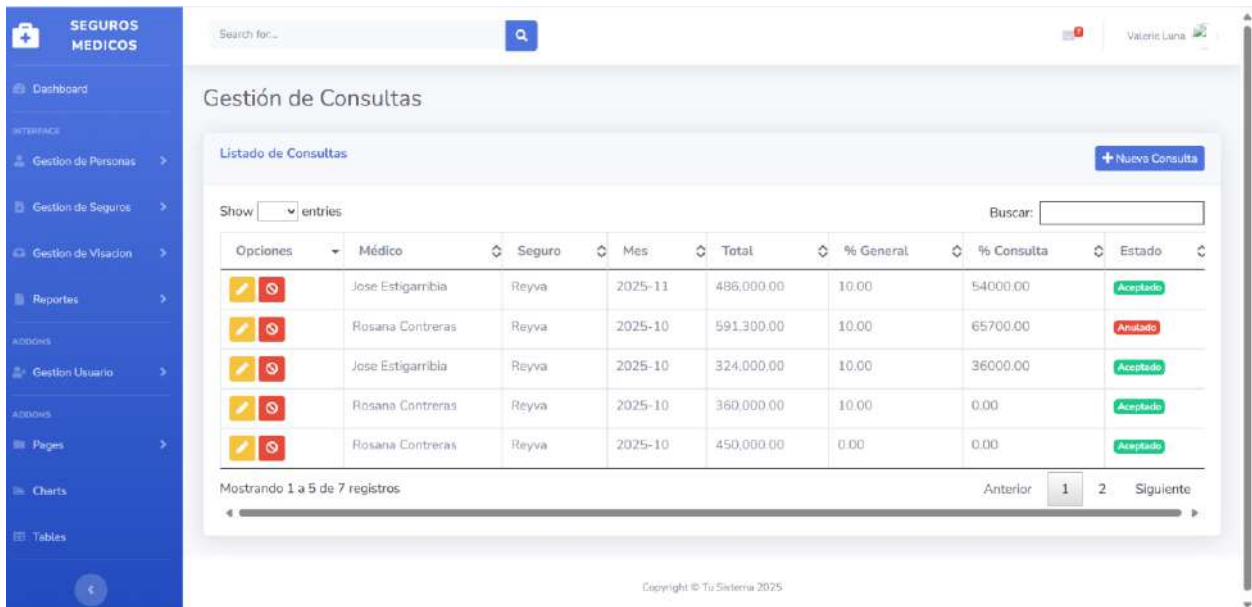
SEGUROS MEDICOS

Dashboard

INTERFACE

Gestion de Personas

Gestion de Seguros

Gestion de Visacion

Reportes

ADDONS

Gestion Usuario

ADDONS

Pages

Charts

Tables

Search for...

Valerie Luna

Gestión de Consultas

Listado de Consultas

+ Nueva Consulta

Show entries

Buscar:

| Opciones | Médico | Seguro | Mes | Total | % General | % Consulta | Estado |
|---|---|---|---|---|---|---|---|
| | Jose Estigarribia | Reyva | 2025-11 | 486.000,00 | 10,00 | 54000,00 | Aceptado |
| | Rosana Contreras | Reyva | 2025-10 | 591.300,00 | 10,00 | 65700,00 | Anulado |
| | Jose Estigarribia | Reyva | 2025-10 | 324.000,00 | 10,00 | 36000,00 | Aceptado |
| | Rosana Contreras | Reyva | 2025-10 | 360.000,00 | 10,00 | 0,00 | Aceptado |
| | Rosana Contreras | Reyva | 2025-10 | 450.000,00 | 0,00 | 0,00 | Aceptado |

Mostrando 1 a 5 de 7 registros

Anterior 1 2 Siguiente

Copyright © Tu Sistema 2025